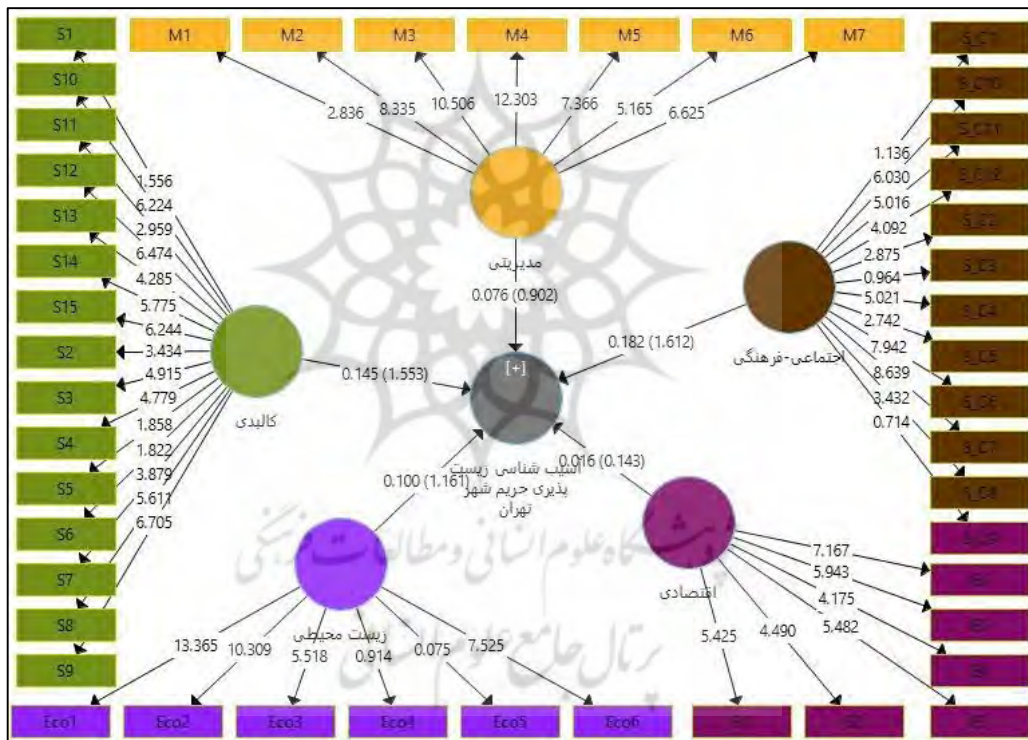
S1
S10
S11
S12
S13
S14
S15
S2
S3
S4
S5
S6
S7
S8
S9

M1 M2 M3 M4 M5 M6 M7

S_C1
S_C10
S_C11
S_C12
S_C2
S_C3
S_C4
S_C5
S_C6
S_C7
S_C8

2.836
8.335
10.506
12.303
7.366
5.165
6.625

مدیریتی
0.076 (0.902)

1.556
6.224
2.959
6.474
4.285
5.775
6.244
3.434
4.915
4.779
1.858
1.822
3.879
5.611
6.705

کالبدی
0.145 (1.553)

1.136
6.030
5.016
4.092
2.875
0.964
5.021
2.742
7.942
8.639
3.432
0.714

اجتماعی-فرهنگی
0.182 (1.612)

[+]
آسیب شناسی زیست پذیری حریم شهر تهران

0.100 (1.161)
0.016 (0.143)

اقتصادی
7.167
5.943
4.175
5.482
5.425
4.490

زیست محیطی
13.365
10.309
5.518
0.914
0.075
7.525

Eco1 Eco2 Eco3 Eco4 Eco5 Eco6

پژوهشگاه علوم انسانی و مطالعات فرهنگی
پرتال جامع علوم انسانی